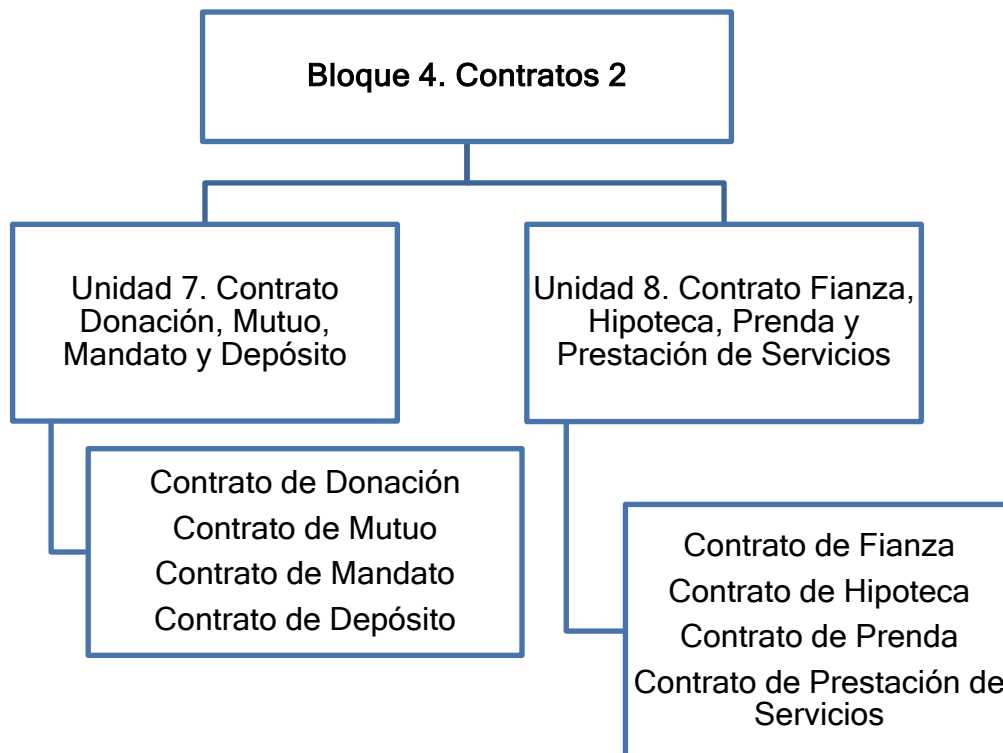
Bloque 4. Contratos 2

Unidad 7. Contrato Donación, Mutuo, Mandato y Depósito

Contrato de Donación
Contrato de Mutuo
Contrato de Mandato
Contrato de Depósito

Unidad 8. Contrato Fianza, Hipoteca, Prenda y Prestación de Servicios

Contrato de Fianza
Contrato de Hipoteca
Contrato de Prenda
Contrato de Prestación de Servicios